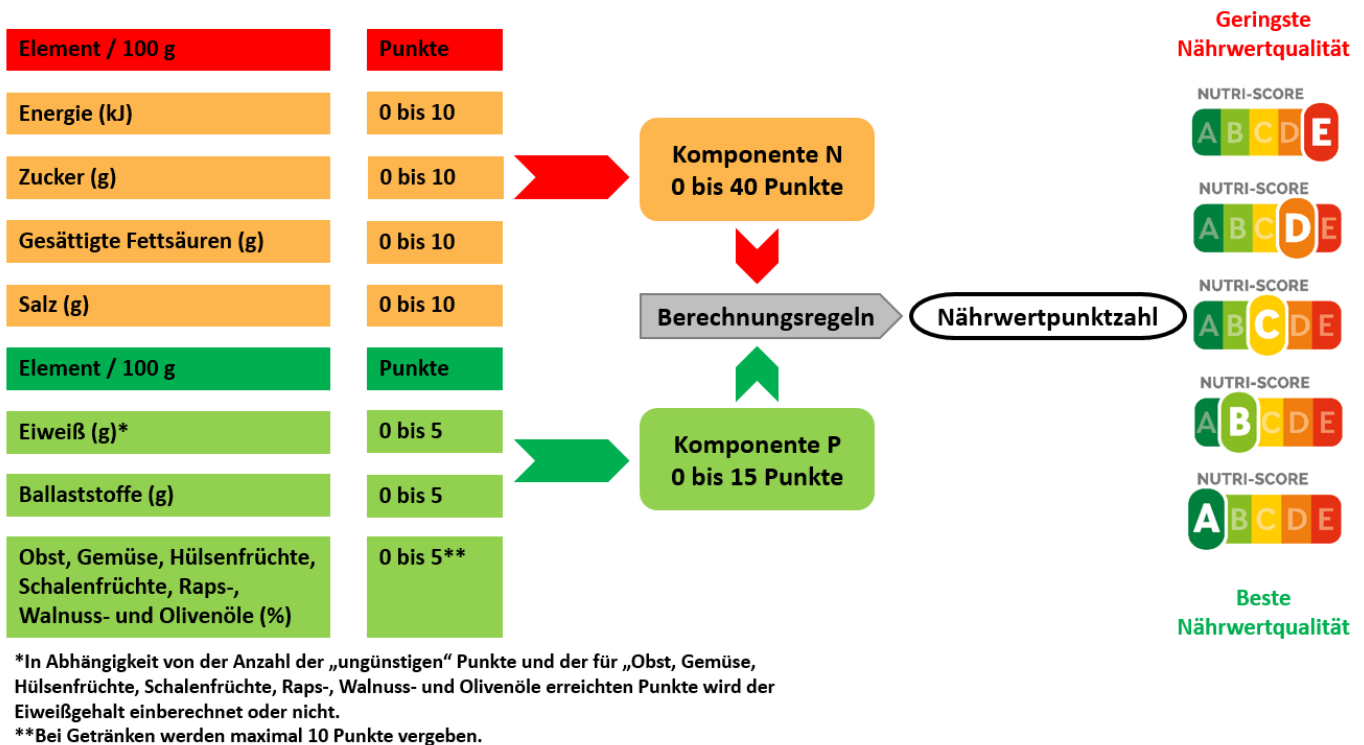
| Element / 100 g | Punkte |
|---|---|
| Energie (kJ) | 0 bis 10 |
| Zucker (g) | 0 bis 10 |
| Gesättigte Fettsäuren (g) | 0 bis 10 |
| Salz (g) | 0 bis 10 |

| Element / 100 g | Punkte |
|---|---|
| Eiweiß (g)* | 0 bis 5 |
| Ballaststoffe (g) | 0 bis 5 |
| Obst, Gemüse, Hülsenfrüchte, Schalenfrüchte, Raps-, Walnuss- und Olivenöle (%) | 0 bis 5** |

Komponente N
0 bis 40 Punkte

Berechnungsregeln

Nährwertpunktzahl

Komponente P
0 bis 15 Punkte

Geringste Nährwertqualität

NUTRI-SCORE
A B C D E

NUTRI-SCORE
A B C D E

NUTRI-SCORE
A B C D E

NUTRI-SCORE
A B C D E

NUTRI-SCORE
A B C D E

Beste Nährwertqualität

*In Abhängigkeit von der Anzahl der „ungünstigen“ Punkte und der für „Obst, Gemüse, Hülsenfrüchte, Schalenfrüchte, Raps-, Walnuss- und Olivenöle erreichten Punkte wird der Eiweißgehalt einberechnet oder nicht.
**Bei Getränken werden maximal 10 Punkte vergeben.